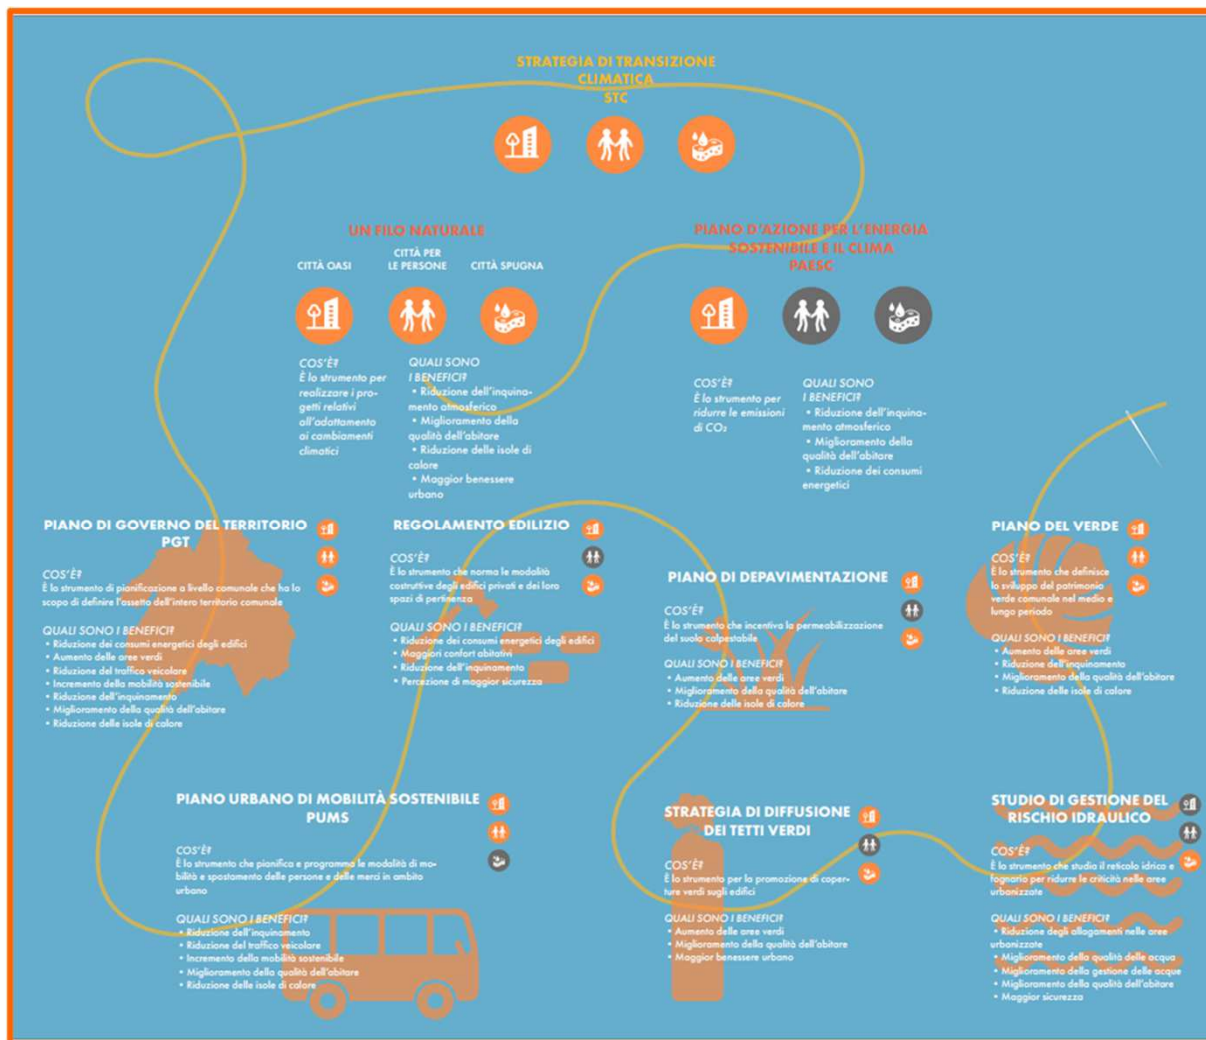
STRATEGIA DI TRANSIZIONE CLIMATICA
STC

UN FILO NATURALE

CITTÀ OASI
CITTÀ PER LE PERSONE
CITTÀ SPUGNA

COS'È?
È lo strumento per realizzare i progetti relativi all'adattamento ai cambiamenti climatici

QUALI SONO I BENEFICI?
• Riduzione dell'inquinamento atmosferico
• Miglioramento della qualità dell'abitare
• Riduzione delle isole di calore
• Maggior benessere urbano

PIANO D'AZIONE PER L'ENERGIA SOSTENIBILE E IL CLIMA
PAESC

COS'È?
È lo strumento per ridurre le emissioni di $CO_2$

QUALI SONO I BENEFICI?
• Riduzione dell'inquinamento atmosferico
• Miglioramento della qualità dell'abitare
• Riduzione dei consumi energetici

PIANO DI GOVERNO DEL TERRITORIO
PGT

COS'È?
È lo strumento di pianificazione a livello comunale che ha lo scopo di definire l'assetto dell'intero territorio comunale

QUALI SONO I BENEFICI?
• Riduzione dei consumi energetici degli edifici
• Aumento delle aree verdi
• Riduzione del traffico veicolare
• Incremento della mobilità sostenibile
• Riduzione dell'inquinamento
• Miglioramento della qualità dell'abitare
• Riduzione delle isole di calore

REGOLAMENTO EDILIZIO

COS'È?
È lo strumento che norma le modalità costruttive degli edifici privati e dei loro spazi di pertinenza

QUALI SONO I BENEFICI?
• Riduzione dei consumi energetici degli edifici
• Maggiori confort abitativi
• Riduzione dell'inquinamento
• Percezione di maggior sicurezza

PIANO DI DEPAVIMENTAZIONE

COS'È?
È lo strumento che incentiva la permeabilizzazione del suolo calpestabile

QUALI SONO I BENEFICI?
• Aumento delle aree verdi
• Miglioramento della qualità dell'abitare
• Riduzione delle isole di calore

PIANO DEL VERDE

COS'È?
È lo strumento che definisce lo sviluppo del patrimonio verde comunale nel medio e lungo periodo

QUALI SONO I BENEFICI?
• Aumento delle aree verdi
• Riduzione dell'inquinamento
• Miglioramento della qualità dell'abitare
• Riduzione delle isole di calore

PIANO URBANO DI MOBILITÀ SOSTENIBILE
PUMS

COS'È?
È lo strumento che pianifica e programma le modalità di mobilità e spostamento delle persone e delle merci in ambito urbano

QUALI SONO I BENEFICI?
• Riduzione dell'inquinamento
• Riduzione del traffico veicolare
• Incremento della mobilità sostenibile
• Miglioramento della qualità dell'abitare
• Riduzione delle isole di calore

STRATEGIA DI DIFFUSIONE DEI TETTI VERDI

COS'È?
È lo strumento per la promozione di coperture verdi sugli edifici

QUALI SONO I BENEFICI?
• Aumento delle aree verdi
• Miglioramento della qualità dell'abitare
• Maggior benessere urbano

STUDIO DI GESTIONE DEL RISCHIO IDRAULICO

COS'È?
È lo strumento che studia il reticolo idrico e fognario per ridurre le criticità nelle aree urbanizzate

QUALI SONO I BENEFICI?
• Riduzione degli allagamenti nelle aree urbanizzate
• Miglioramento della qualità delle acque
• Miglioramento della gestione delle acque
• Miglioramento della qualità dell'abitare
• Maggior sicurezza